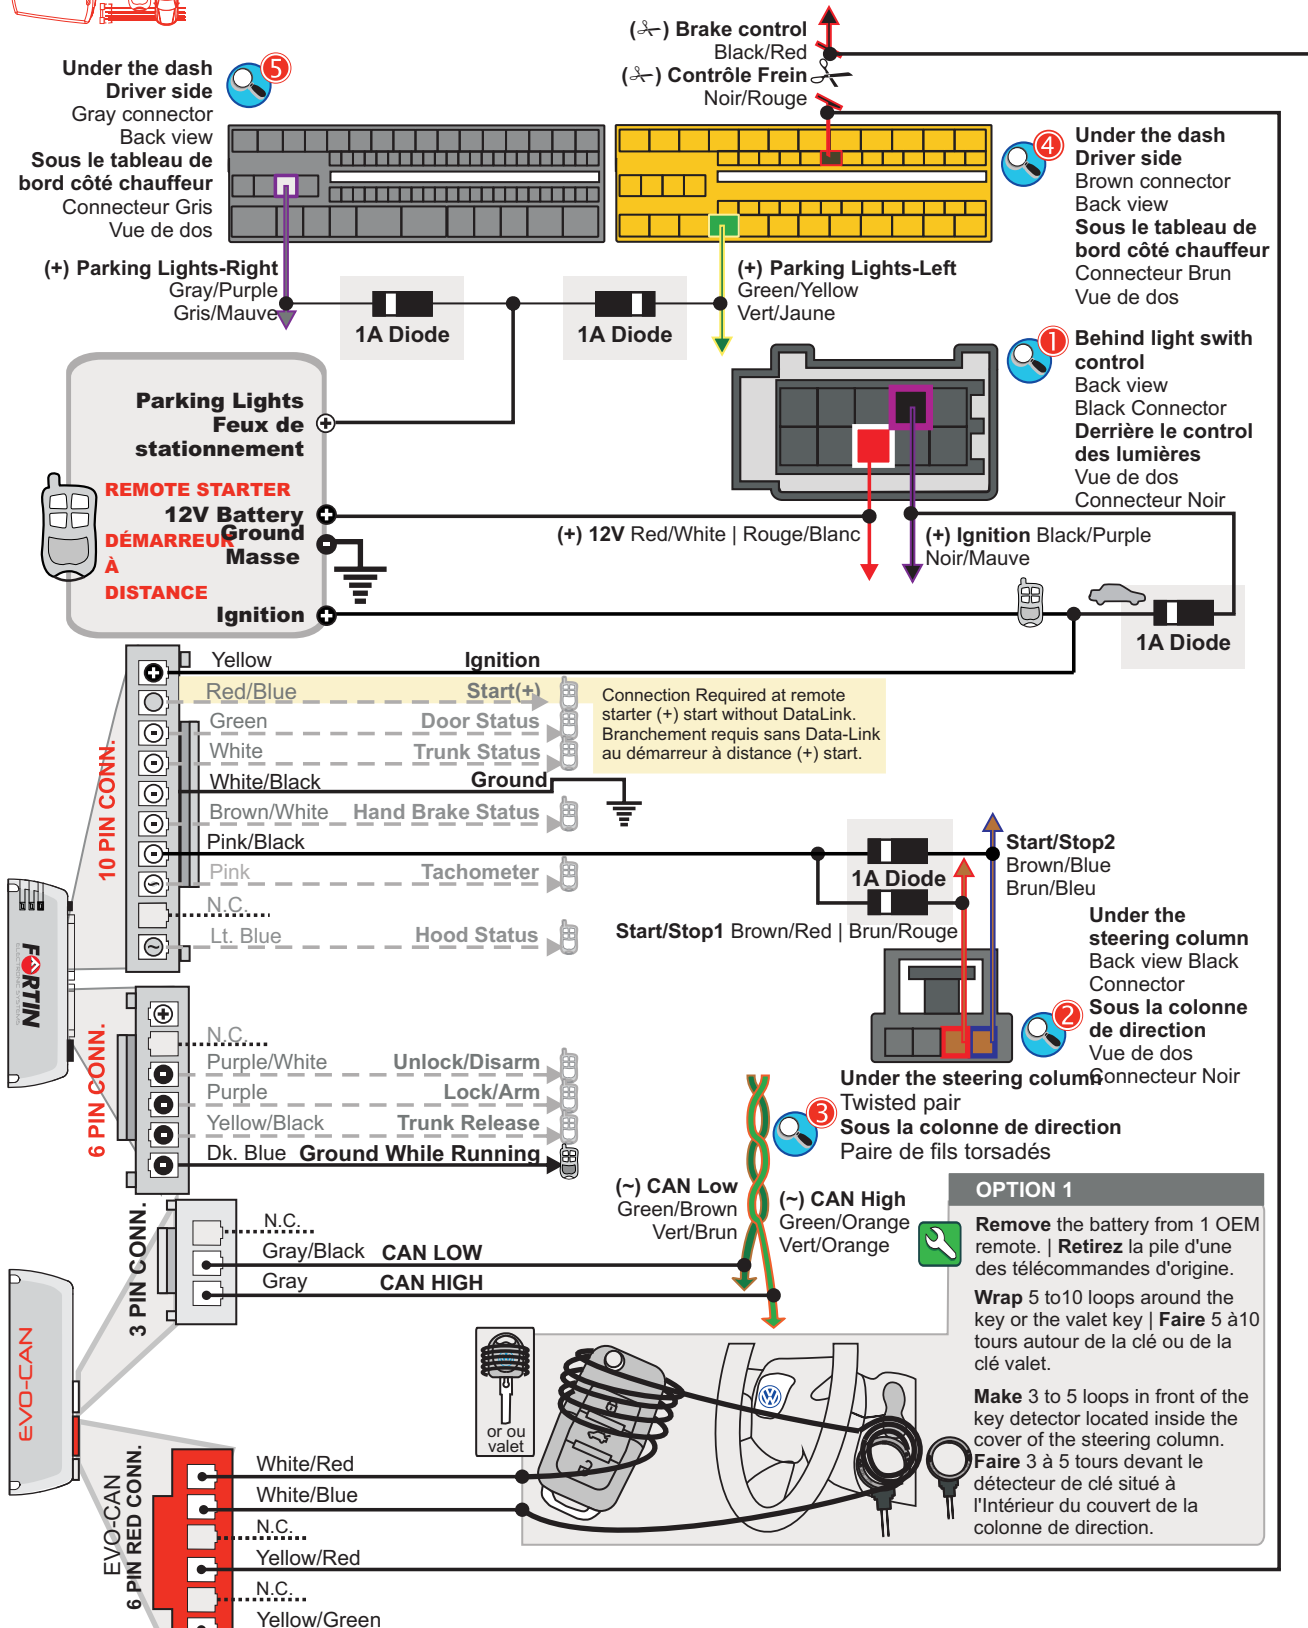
(✂) Brake control
Black/Red
(✂) Contrôle Frein
Noir/Rouge

Under the dash
Driver side
Gray connector
Back view
Sous le tableau de bord côté chauffeur
Connecteur Gris
Vue de dos

5

4

Under the dash
Driver side
Brown connector
Back view
Sous le tableau de bord côté chauffeur
Connecteur Brun
Vue de dos

(+) Parking Lights-Right
Gray/Purple
Gris/Mauve

1A Diode

1A Diode

(+) Parking Lights-Left
Green/Yellow
Vert/Jaune

1

Behind light swith control
Back view
Black Connector
Derrière le control des lumières
Vue de dos
Connecteur Noir

Parking Lights
Feux de stationnement

REMOTE STARTER
DÉMARREUR À DISTANCE
12V Battery
Ground
Masse
Ignition

(+) 12V Red/White | Rouge/Blanc

(+) Ignition Black/Purple
Noir/Mauve

1A Diode

10 PIN CONN.

Yellow
Ignition
Red/Blue
Start(+)
Green
Door Status
White
Trunk Status
White/Black
Ground
Brown/White
Hand Brake Status
Pink/Black
Pink
Tachometer
N.C.
Lt. Blue
Hood Status

Connection Required at remote starter (+) start without DataLink.
Branchement requis sans Data-Link au démarreur à distance (+) start.

1A Diode

Start/Stop2
Brown/Blue
Brun/Bleu

Start/Stop1 Brown/Red | Brun/Rouge

Under the steering column
Back view Black Connector
Sous la colonne de direction
Vue de dos
Connecteur Noir

2

FORTIN

6 PIN CONN.

N.C.
Purple/White
Unlock/Disarm
Purple
Lock/Arm
Yellow/Black
Trunk Release
Dk. Blue
Ground While Running

3

Under the steering column
Twisted pair
Sous la colonne de direction
Paire de fils torsadés

(~) CAN Low
Green/Brown
Vert/Brun

(~) CAN High
Green/Orange
Vert/Orange

OPTION 1

Remove the battery from 1 OEM remote. | Retirez la pile d'une des télécommandes d'origine.

Wrap 5 to10 loops around the key or the valet key | Faire 5 à10 tours autour de la clé ou de la clé valet.

Make 3 to 5 loops in front of the key detector located inside the cover of the steering column.
Faire 3 à 5 tours devant le détecteur de clé situé à l'Intérieur du couvert de la colonne de direction.

3 PIN CONN.

N.C.
Gray/Black
CAN LOW
Gray
CAN HIGH

or ou valet

EVO-CAN

EVO-CAN
6 PIN RED CONN.

White/Red
White/Blue
N.C.
Yellow/Red
N.C.
Yellow/Green